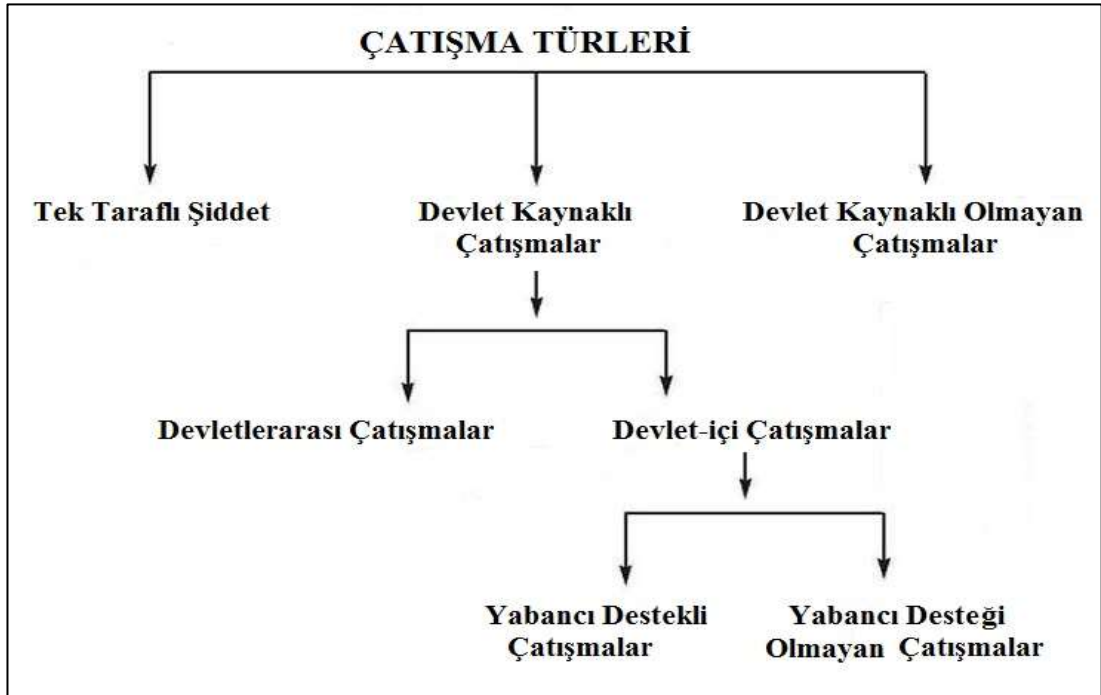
ÇATIŞMA TÜRLERİ

Tek Taraflı Şiddet

Devlet Kaynaklı Çatışmalar

Devlet Kaynaklı Olmayan Çatışmalar

Devletlerarası Çatışmalar

Devlet-içi Çatışmalar

Yabancı Destekli Çatışmalar

Yabancı Desteği Olmayan Çatışmalar